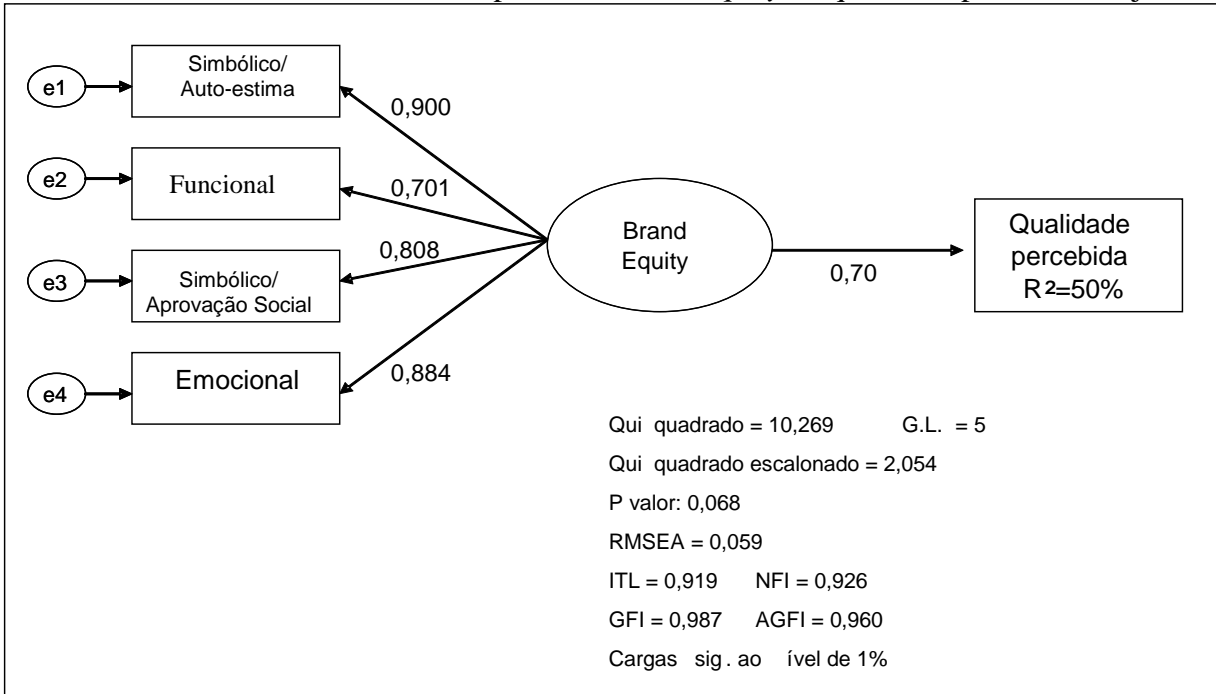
e1
Simbólico/ Auto-estima
0,900
e2
Funcional
0,701
0,808
e3
Simbólico/ Aprovação Social
e4
Emocional
0,884
Brand Equity
0,70
Qualidade percebida $R^2$=50%

Qui quadrado = 10,269 G.L. = 5
Qui quadrado escalonado = 2,054
P valor: 0,068
RMSEA = 0,059
ITL = 0,919 NFI = 0,926
GFI = 0,987 AGFI = 0,960
Cargas sig . ao ível de 1%